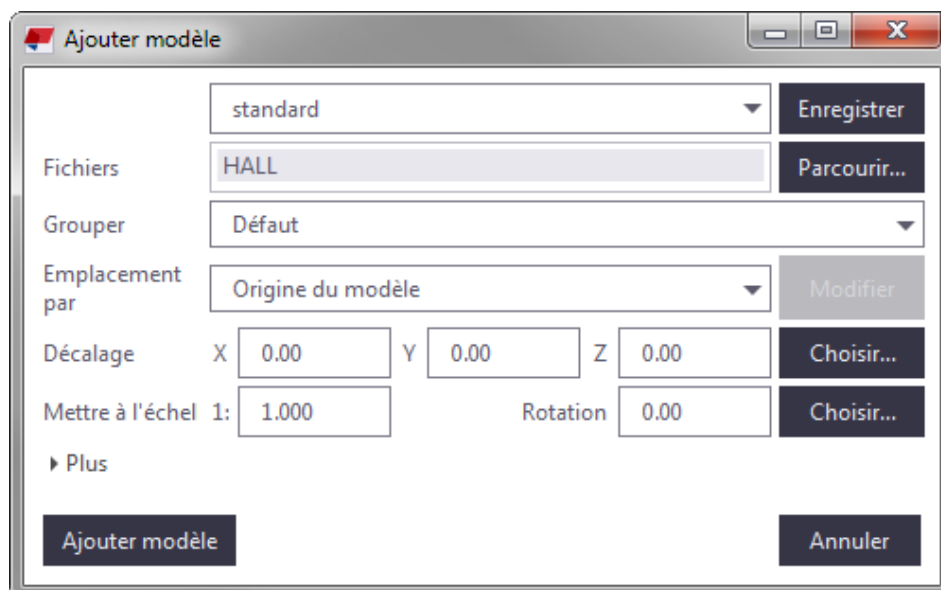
Ajouter modèle

standard
Enregistrer

Fichiers
HALL
Parcourir...

Grouper
Défaut

Emplacement par
Origine du modèle
Modifier

Décalage
X 0.00
Y 0.00
Z 0.00
Choisir...

Mettre à l'échel 1: 1.000
Rotation 0.00
Choisir...

Plus

Ajouter modèle
Annuler